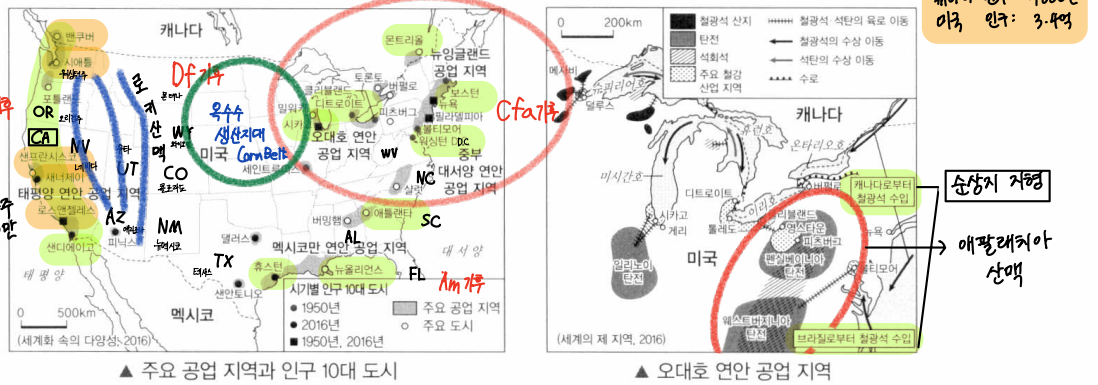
캐나다
밴쿠버
시애틀
WA
포틀랜드
OR
CA
샌프란시스코
새너제이
태평양 연안 공업 지역
로스앤젤레스
샌디에이고
태평양
NV
UT
AZ
피닉스
로
키
산
맥
WY
CO
NM
Df기후
옥수수
생산지대
Corn Belt
미국
세인트루이스
몬트리올
뉴잉글랜드
공업 지역
토론토
클리블랜드
디트로이트
밀워키
시카고
버펄로
보스턴
뉴욕
필라델피아
볼티모어
워싱턴 DC
피츠버그
오대호 연안
공업 지역
WV
대서양 연안
공업 지역
중부
Cfa기후
NC
샬럿
애틀랜타
SC
버밍햄
AL
댈러스
멕시코만 연안 공업 지역
TX
휴스턴
뉴올리언스
FL
Am기후
샌안토니오
대서양
멕시코
시기별 인구 10대 도시
1950년
2016년
1950년, 2016년
주요 공업 지역
주요 도시
0 500km
(세계화 속의 다양성, 2016)
▲ 주요 공업 지역과 인구 10대 도시

미국 인구: 3.4억

0 200km
철광석 산지
탄전
석회석
주요 철강 산업 지역
철광석·석탄의 육로 이동
철광석의 수상 이동
석탄의 수상 이동
수로
메사비
덜루스
슈피리어호
캐나다
휴런호
온타리오호
미시간호
디트로이트
버펄로
시카고
게리
톨레도
이리호
클리블랜드
영스타운
피츠버그
일리노이 탄전
미국
펜실베이니아 탄전
볼티모어
웨스트버지니아 탄전
캐나다로부터 철광석 수입
브라질로부터 철광석 수입
순상지 지형
애팔래치아 산맥
(세계의 제 지역, 2016)
▲ 오대호 연안 공업 지역